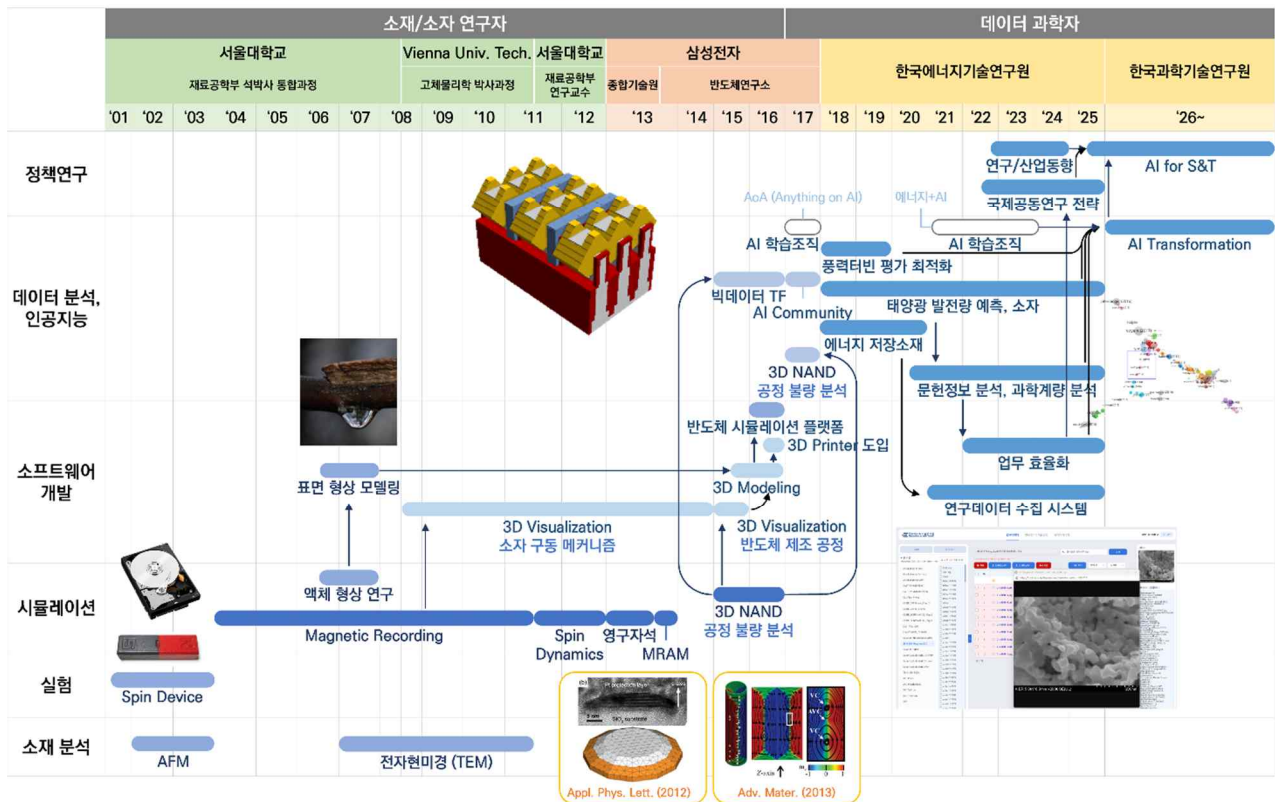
소재/소자 연구자

데이터 과학자

서울대학교

재료공학부 석박사 통합과정

Vienna Univ. Tech.

고체물리학 박사과정

서울대학교

재료공학부 연구교수

삼성전자

종합기술원

반도체연구소

한국에너지기술연구원

한국과학기술연구원

'01 '02 '03 '04 '05 '06 '07 '08 '09 '10 '11 '12 '13 '14 '15 '16 '17 '18 '19 '20 '21 '22 '23 '24 '25 '26~

정책연구

데이터 분석, 인공지능

소프트웨어 개발

시뮬레이션

실험

소재 분석

연구/산업동향

AI for S&T

국제공동연구 전략

AoA (Anything on AI)

에너지+AI

AI 학습조직

AI 학습조직

AI Transformation

풍력터빈 평가 최적화

빅데이터 TF

AI Community

태양광 발전량 예측, 소자

에너지 저장소재

3D NAND 공정 불량 분석

문헌정보 분석, 과학계량 분석

반도체 시뮬레이션 플랫폼

3D Printer 도입

업무 효율화

표면 형상 모델링

3D Modeling

연구데이터 수집 시스템

3D Visualization 소자 구동 메커니즘

3D Visualization 반도체 제조 공정

액체 형상 연구

Magnetic Recording

Spin Dynamics

영구자석

MRAM

3D NAND 공정 불량 분석

Spin Device

AFM

전자현미경 (TEM)

Appl. Phys. Lett. (2012)

Adv. Mater. (2013)